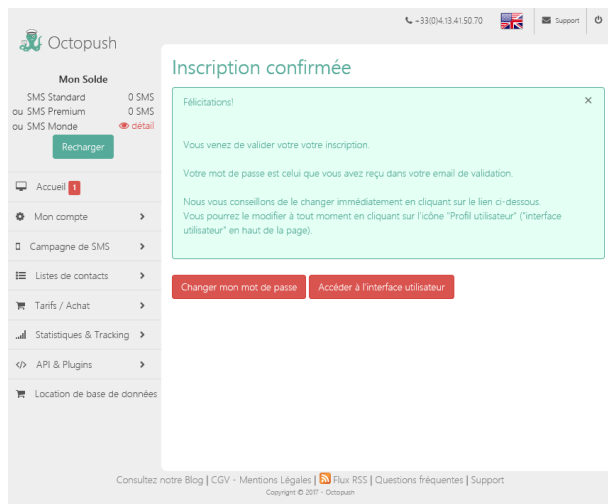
+33(0)4.13.41.50.70 Support

Octopush

Mon Solde
SMS Standard 0 SMS
ou SMS Premium 0 SMS
ou SMS Monde détail
Recharger

Accueil 1
Mon compte
Campagne de SMS
Listes de contacts
Tarifs / Achat
Statistiques & Tracking
API & Plugins
Location de base de données

Inscription confirmée

Félicitations!

×

Vous venez de valider votre votre inscription.

Votre mot de passe est celui que vous avez reçu dans votre email de validation.

Nous vous conseillons de le changer immédiatement en cliquant sur le lien ci-dessous.
Vous pourrez le modifier à tout moment en cliquant sur l'icône "Profil utilisateur" ("interface utilisateur" en haut de la page).

Changer mon mot de passe
Accéder à l'interface utilisateur

Consultez notre Blog | CGV - Mentions Légales | Flux RSS | Questions fréquentes | Support
Copyright © 2017 - Octopush